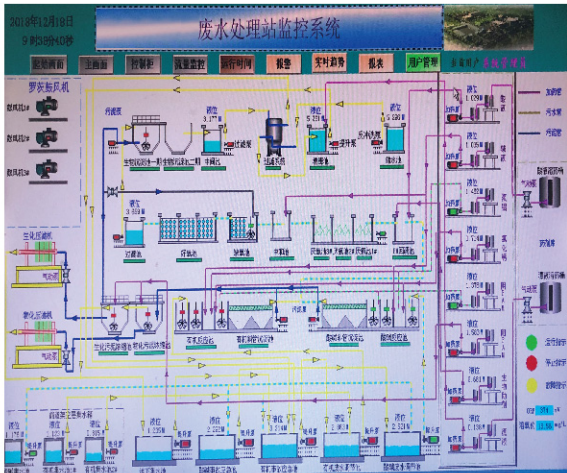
2012年12月18日
9时18分40秒

废水处理站监控系统

监控画面 | 主画面 | 控制柜 | 流量监控 | 运行时间 | 报警 | 实时趋势 | 报表 | 用户管理 | 当前用户 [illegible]

罗茨鼓风机
鼓风机1# | 鼓风机2# | 鼓风机3#

污泥泵
液位 3.77m
液位 3.12m
液位 5.35m
液位 3.13m
过滤泵
提升泵
污水泵
加药泵
进水泵
生化反应池
一体化反应器
过滤系统
清水池
回用水池
储泥池
中间池
调节池
二沉池
集水井

液位 3.11m

好氧池
缺氧池
沉淀池

主化压滤机
副化压滤机
气动泵

液位
液位
液位
液位
液位
液位
液位
液位

加药泵
加药泵
加药泵
加药泵
加药泵
加药泵

加药线
污泥线
污水线

隔膜计量泵
加药泵
加药泵

运行指示
停止指示
故障指示

COD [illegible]
流量 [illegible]

液位
液位
液位
液位
液位
液位
液位

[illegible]
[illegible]
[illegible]
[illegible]
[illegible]
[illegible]